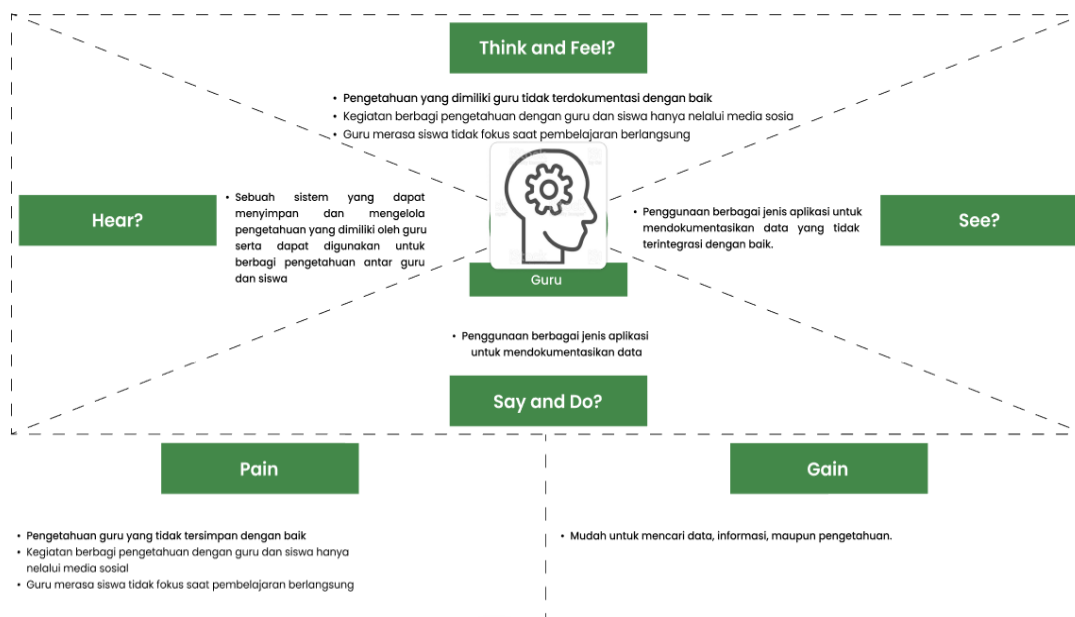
Think and Feel?

• Pengetahuan yang dimiliki guru tidak terdokumentasi dengan baik
• Kegiatan berbagi pengetahuan dengan guru dan siswa hanya nelalui media sosia
• Guru merasa siswa tidak fokus saat pembelajaran berlangsung

Hear?

• Sebuah sistem yang dapat menyimpan dan mengelola pengetahuan yang dimiliki oleh guru serta dapat digunakan untuk berbagi pengetahuan antar guru dan siswa

Guru

• Penggunaan berbagai jenis aplikasi untuk mendokumentasikan data yang tidak terintegrasi dengan baik.

See?

• Penggunaan berbagai jenis aplikasi untuk mendokumentasikan data

Say and Do?

Pain

• Pengetahuan guru yang tidak tersimpan dengan baik
• Kegiatan berbagi pengetahuan dengan guru dan siswa hanya nelalui media sosial
• Guru merasa siswa tidak fokus saat pembelajaran berlangsung

Gain

• Mudah untuk mencari data, informasi, maupun pengetahuan.